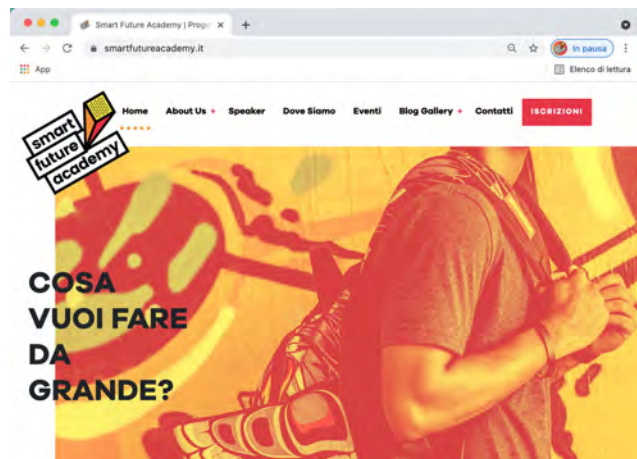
Smart Future Academy | Proge ×
+
smartfutureacademy.it
In pausa
App
Elenco di lettura
smart future academy
Home
About Us +
Speaker
Dove Siamo
Eventi
Blog Gallery +
Contatti
ISCRIZIONI

COSA VUOI FARE DA GRANDE?